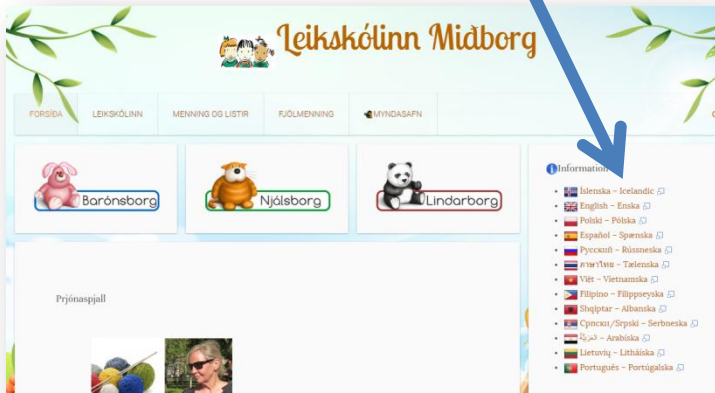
Leikskólinn Miðborg

FORSÍÐA
LEIKSKÓLINN
MENNING OG LISTIR
FJÖLMENNING
MYNDASAFN

Barónsborg
Njálsborg
Lindarborg

Prjónaspjall

Information

- Íslenska – Icelandic
- English – Enska
- Polski – Pólska
- Español – Spænska
- Русский – Rússneska
- ภาษาไทย – Tælenska
- Việt – Víetnamska
- Filipino – Filippseyska
- Shqiptar – Albanska
- Српски/Srpski – Serbneska
- العربية – Arabíska
- Lietuvių – Litháíska
- Português – Portúgalska